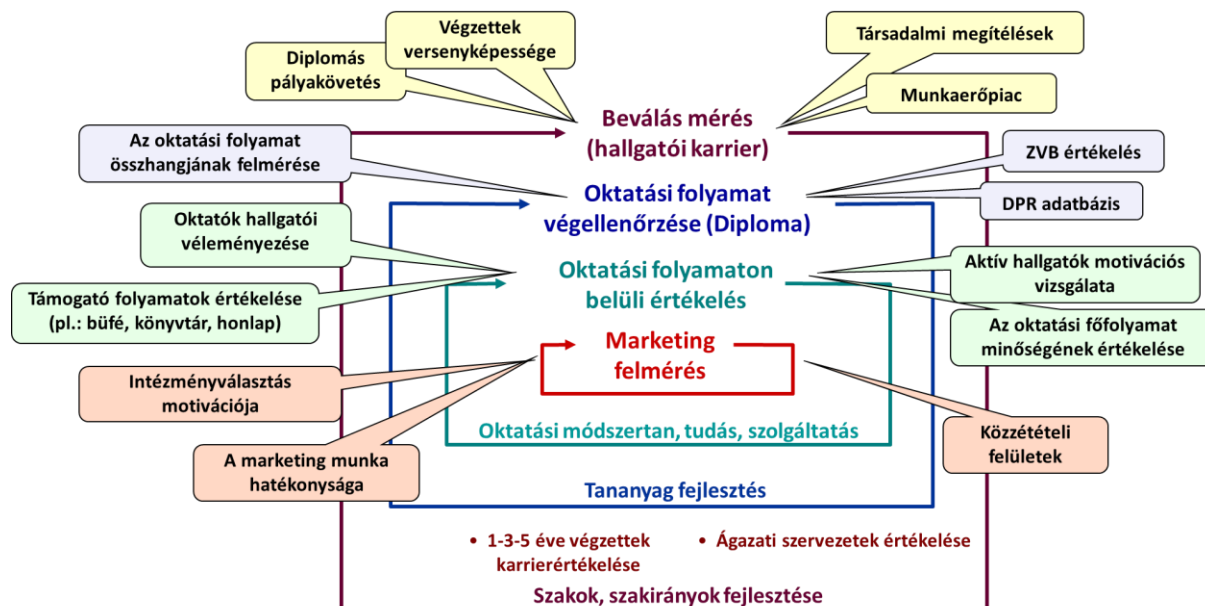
Diplomás pályakövetés

Végzettek versenyképessége

Társadalmi megítélések

Munkaerőpiac

Bevális mérés (hallgatói karrier)

Az oktatási folyamat összhangjának felmérése

ZVB értékelés

Oktatási folyamat végellenőrzése (Diploma)

DPR adatbázis

Oktatók hallgatói véleményezése

Oktatási folyamaton belüli értékelés

Aktív hallgatók motivációs vizsgálata

Támogató folyamatok értékelése (pl.: büfé, könyvtár, honlap)

Az oktatási főfolyamat minőségének értékelése

Marketing felmérés

Intézményválasztás motivációja

Oktatási módszertan, tudás, szolgáltatás

Közzétételi felületek

A marketing munka hatékonysága

Tananyag fejlesztés

• 1-3-5 éve végzettek karrierértékelése

• Ágazati szervezetek értékelése

Szakok, szakirányok fejlesztése